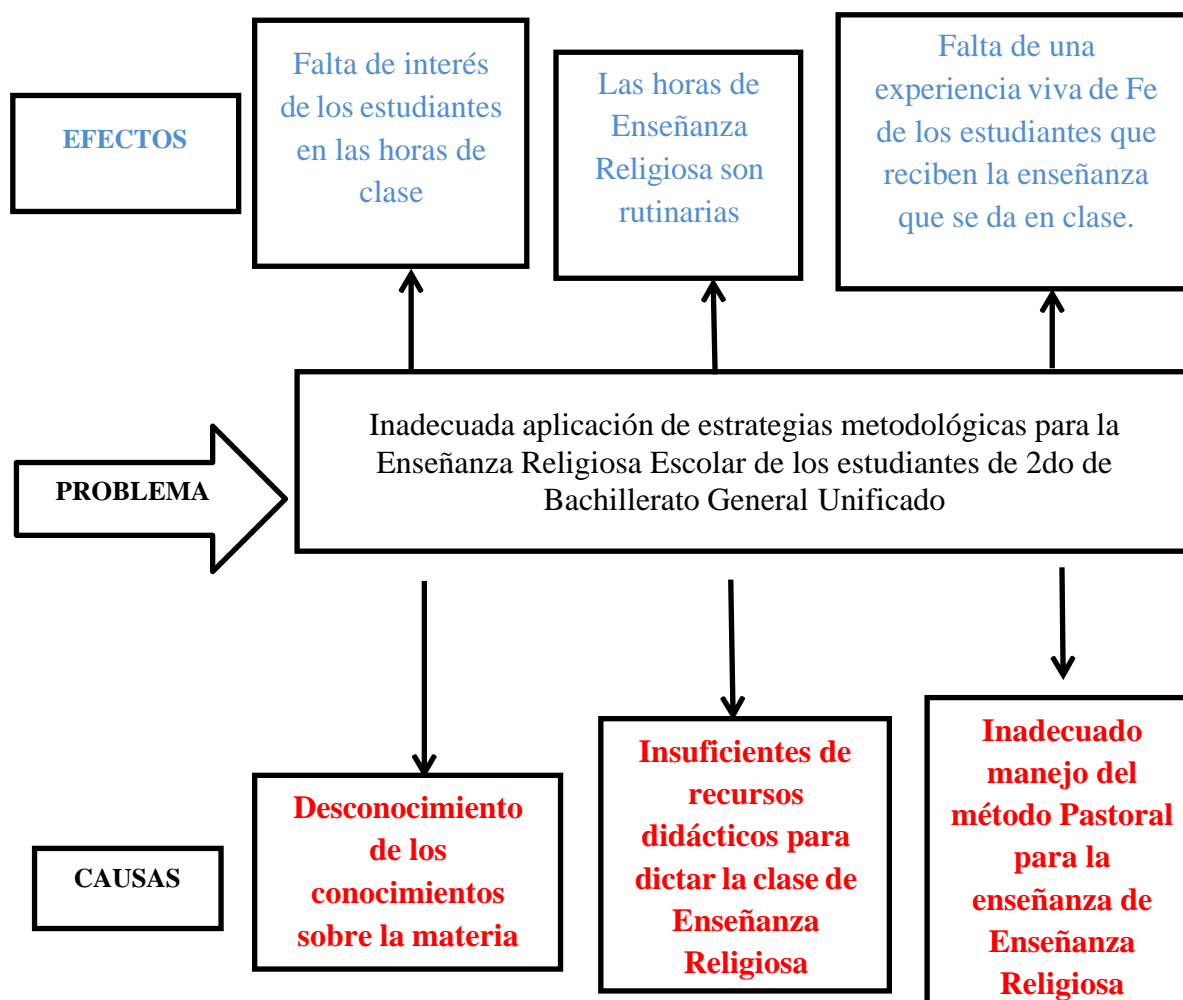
EFECTOS

Falta de interés de los estudiantes en las horas de clase

Las horas de Enseñanza Religiosa son rutinarias

Falta de una experiencia viva de Fe de los estudiantes que reciben la enseñanza que se da en clase.

PROBLEMA

Inadecuada aplicación de estrategias metodológicas para la Enseñanza Religiosa Escolar de los estudiantes de 2do de Bachillerato General Unificado

CAUSAS

Desconocimiento de los conocimientos sobre la materia

Insuficientes de recursos didácticos para dictar la clase de Enseñanza Religiosa

Inadecuado manejo del método Pastoral para la enseñanza de Enseñanza Religiosa